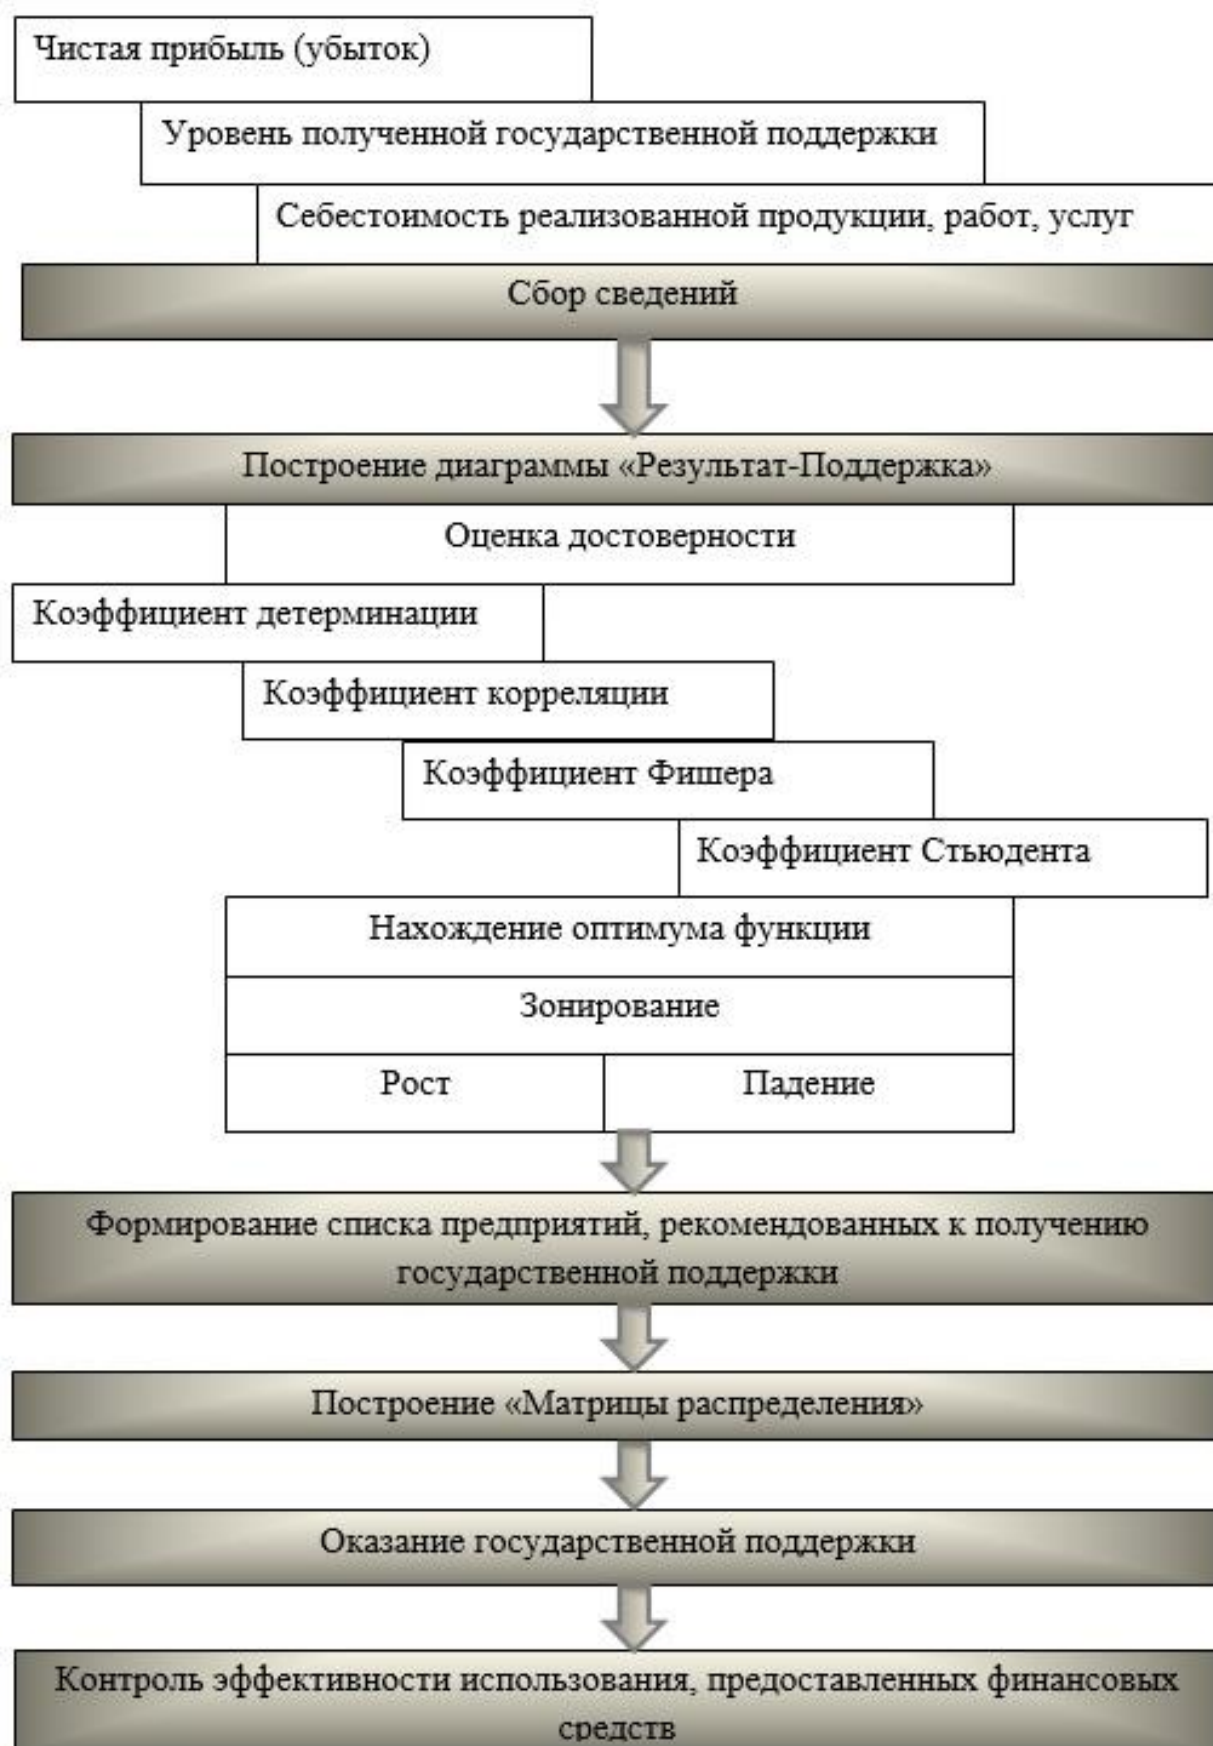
Чистая прибыль (убыток)

Уровень полученной государственной поддержки

Себестоимость реализованной продукции, работ, услуг

Сбор сведений

Построение диаграммы «Результат-Поддержка»

Оценка достоверности

Коэффициент детерминации

Коэффициент корреляции

Коэффициент Фишера

Коэффициент Стьюдента

Нахождение оптимума функции

Зонирование

Рост

Падение

Формирование списка предприятий, рекомендованных к получению государственной поддержки

Построение «Матрицы распределения»

Оказание государственной поддержки

Контроль эффективности использования, предоставленных финансовых средств